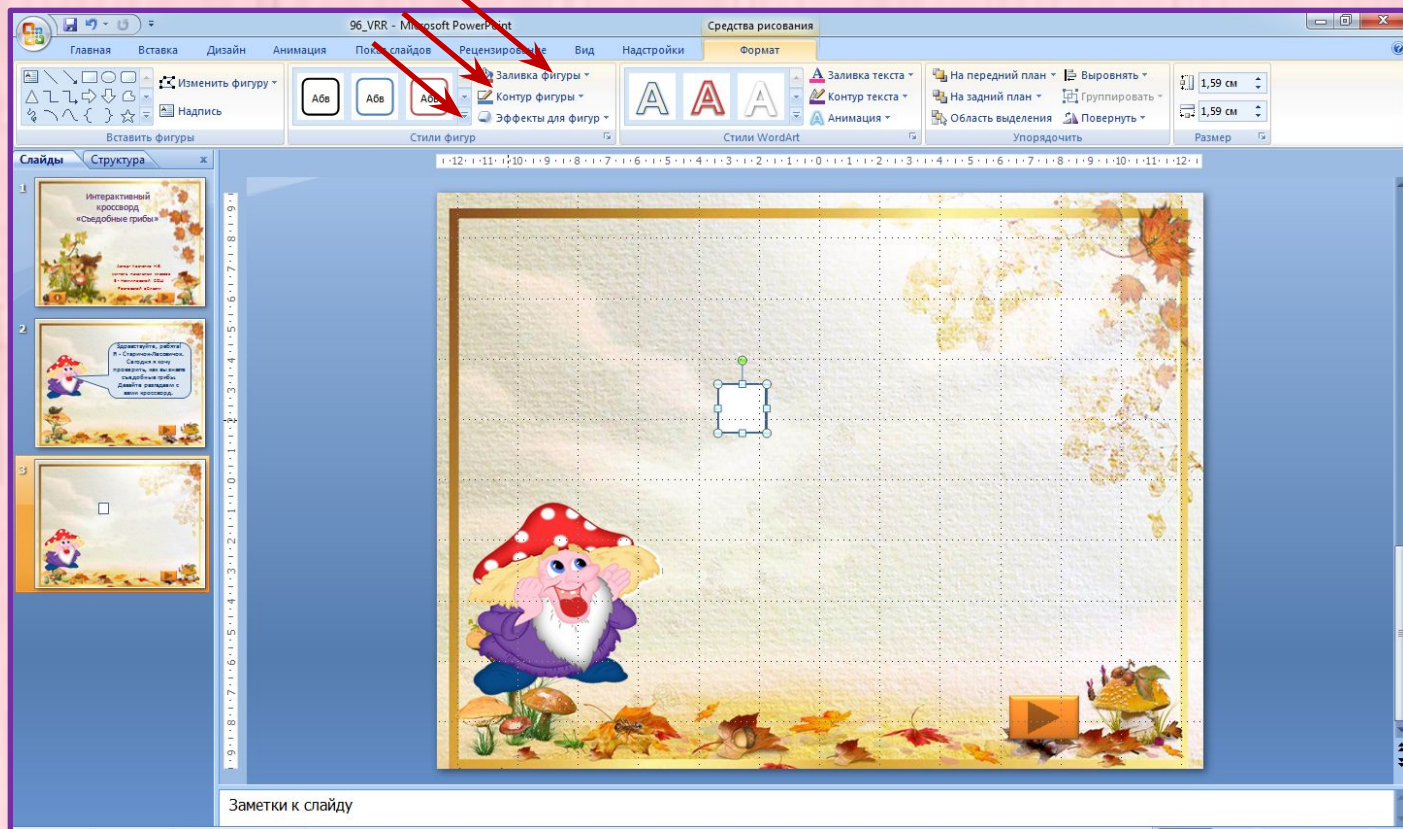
96_VRR - Microsoft PowerPoint
Средства рисования
Главная Вставка Дизайн Анимация Показ слайдов Рецензирование Вид Надстройки Формат
Изменить фигуру
Надпись
Вставить фигуры
Абв Абв Абв
Заливка фигуры
Контур фигуры
Эффекты для фигур
Стили фигур
Заливка текста
Контур текста
Анимация
Стили WordArt
На передний план
На задний план
Область выделения
Выровнять
Группировать
Повернуть
Упорядочить
1,59 см
1,59 см
Размер
Слайды Структура
1
Интерактивный кроссворд «Съедобные грибы»
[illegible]
2
Здравствуйте, ребята! Я – Старичок-Лесовичок. Сегодня я хочу проверить, как вы знаете съедобные грибы. Давайте разгадаем с вами кроссворд.
3
Заметки к слайду